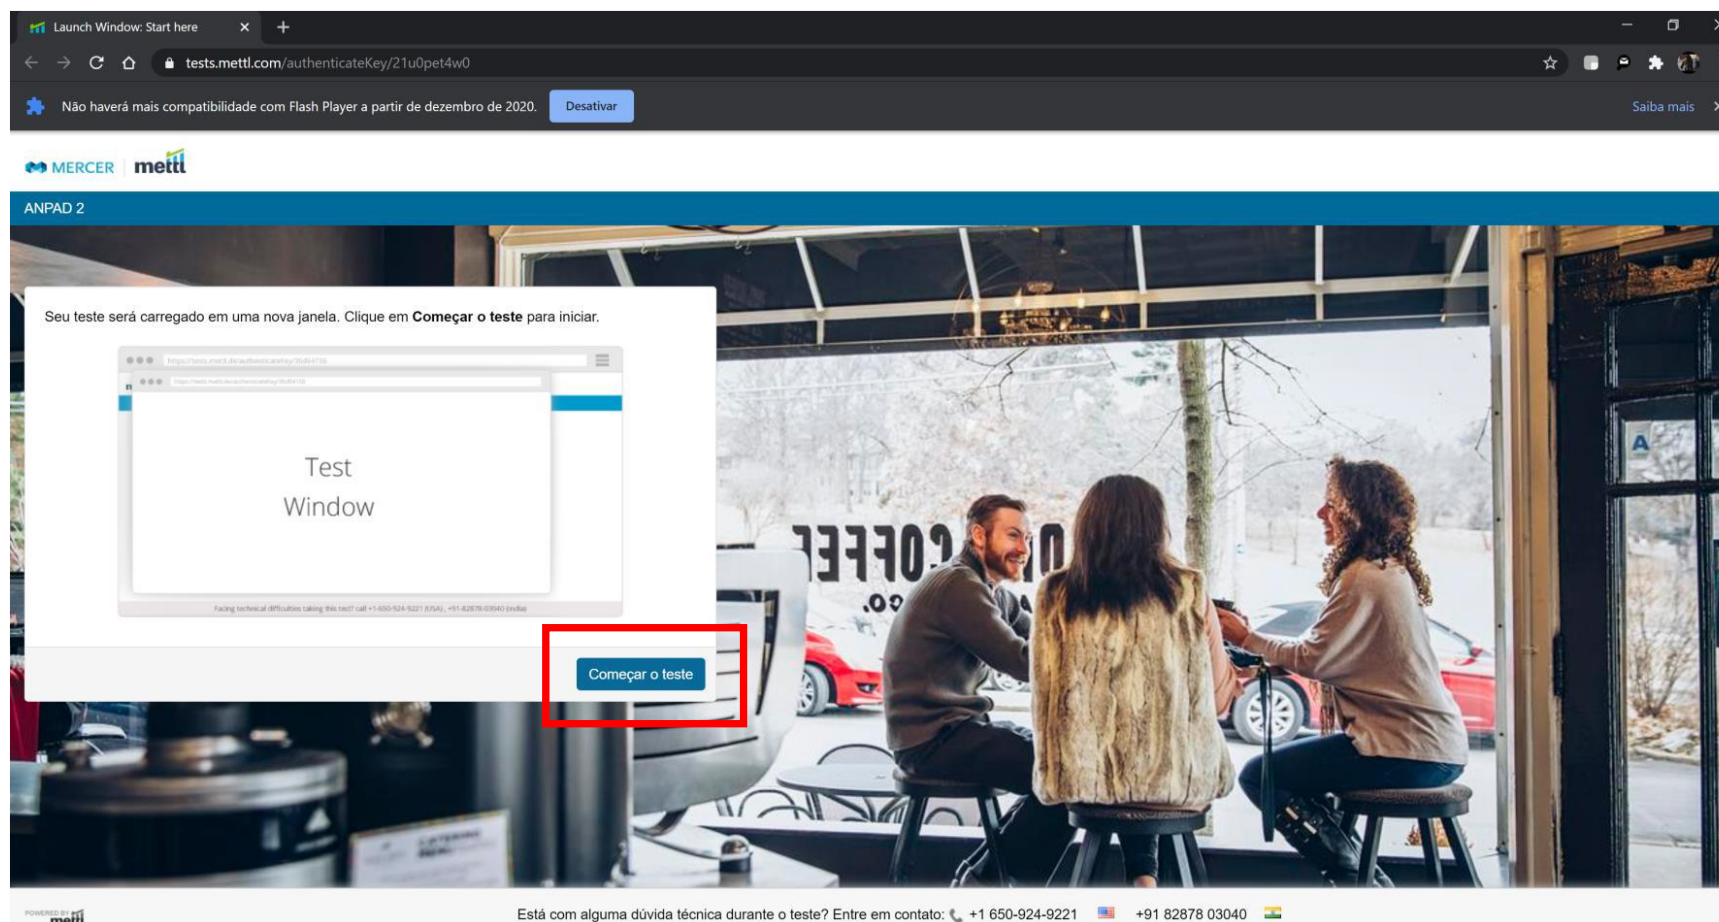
Launch Window: Start here

tests.mettl.com/authenticateKey/21u0pet4w0

Não haverá mais compatibilidade com Flash Player a partir de dezembro de 2020. Desativar

Saiba mais

MERCER mettl

ANPAD 2

Seu teste será carregado em uma nova janela. Clique em **Começar o teste** para iniciar.

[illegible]

Test Window

Facing technical difficulties taking this test? call +1-650-924-9221 (USA) , +91-82878-03040 (India)

Começar o teste

COFFEE

POWERED BY mettl

Está com alguma dúvida técnica durante o teste? Entre em contato: +1 650-924-9221 +91 82878 03040